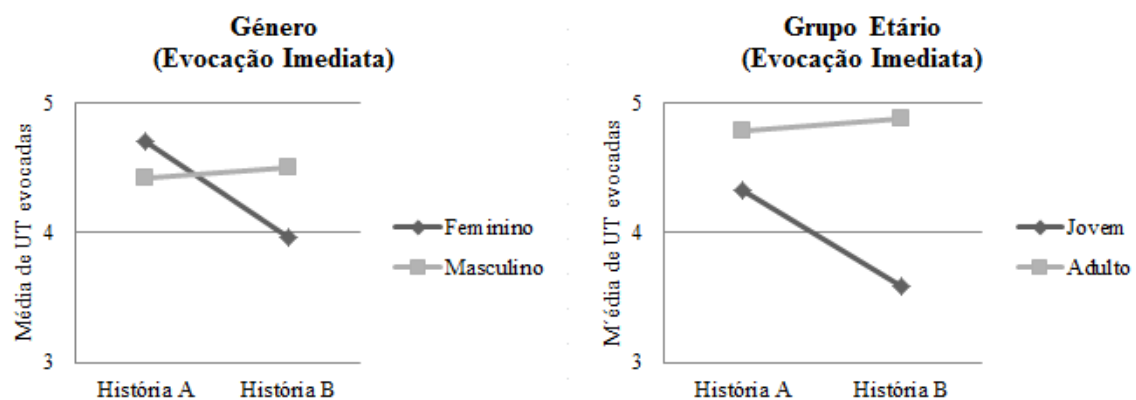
Género
(Evocação Imediata)

Média de UT evocadas

5

4

3

História A

História B

Feminino

Masculino

Grupo Etário
(Evocação Imediata)

Média de UT evocadas

5

4

3

História A

História B

Jovem

Adulto